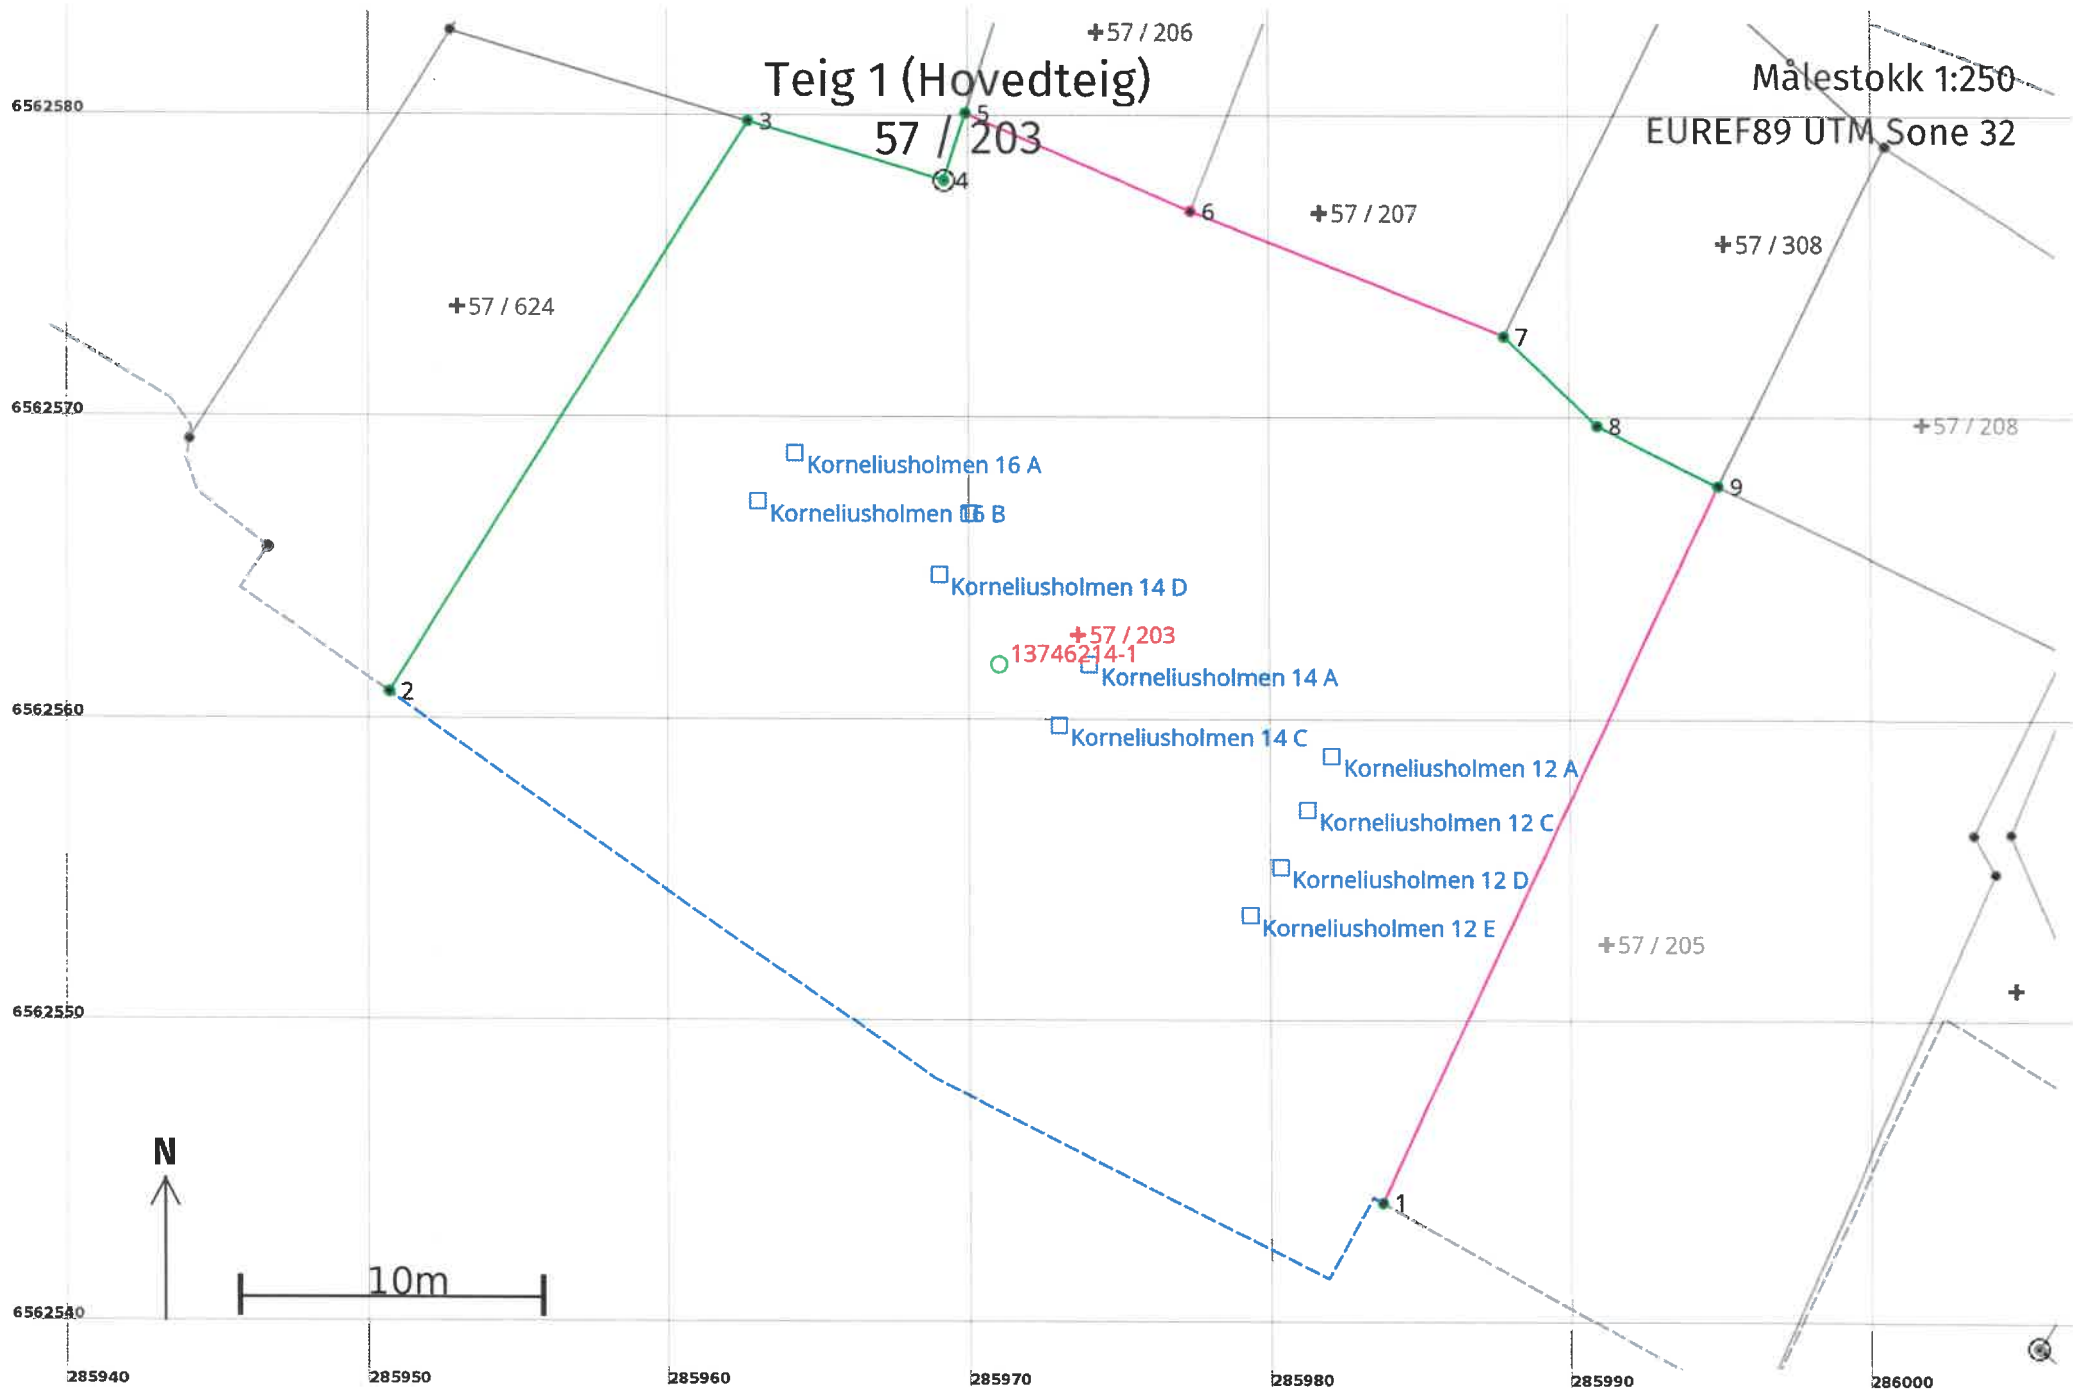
Teig 1 (Hovedteig)
57 / 203

Målestokk 1:250
EUREF89 UTM Sone 32

+57 / 206
+57 / 207
+57 / 308
+57 / 624
+57 / 208
+57 / 205
+57 / 203
13746214-1

3
4
5
6
7
8
9
2
1

Korneliusholmen 16 A
Korneliusholmen 16 B
Korneliusholmen 14 D
Korneliusholmen 14 A
Korneliusholmen 14 C
Korneliusholmen 12 A
Korneliusholmen 12 C
Korneliusholmen 12 D
Korneliusholmen 12 E

N
10m

6562580
6562570
6562560
6562550
6562540

285940
285950
285960
285970
285980
285990
286000